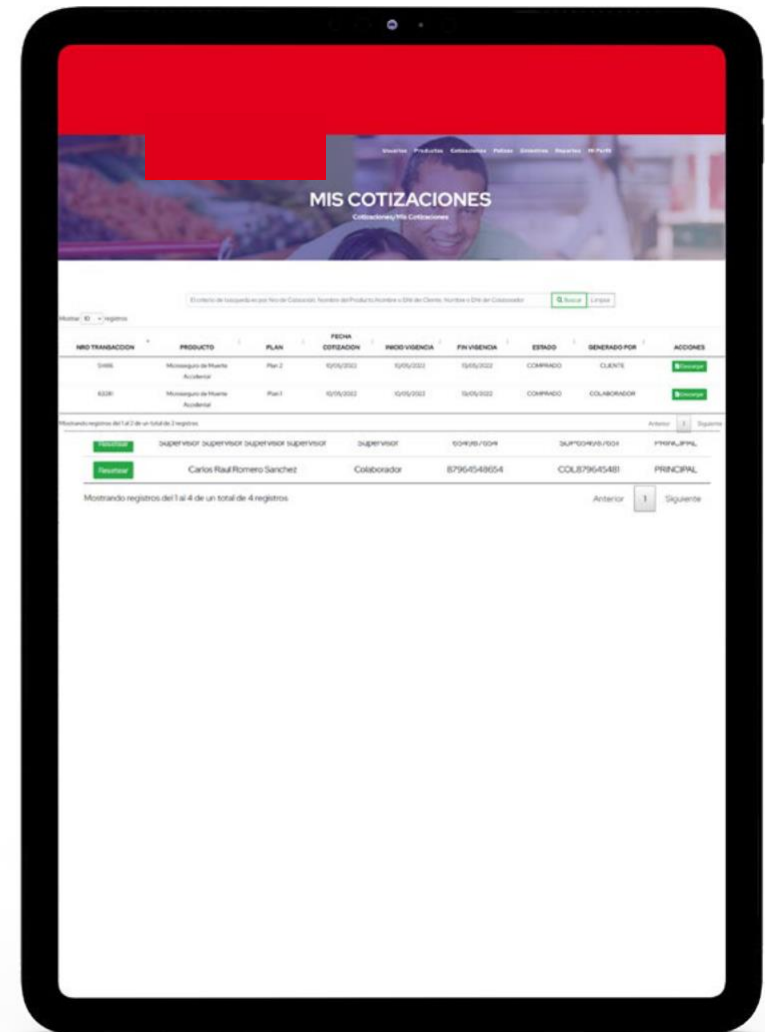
Usuarios Productos Cotizaciones Pólizas Siniestros Reportes Mi Perfil

MIS COTIZACIONES

Cotizaciones/Mis Cotizaciones

El criterio de búsqueda es por Nro de Cotización, Nombre del Producto, Nombre o DNI del Cliente, Nombre o DNI del Colaborador

Buscar Limpiar

Mostrar 10 registros

| NRO TRANSACCION | PRODUCTO | PLAN | FECHA COTIZACION | INICIO VIGENCIA | FIN VIGENCIA | ESTADO | GENERADO POR | ACCIONES |
|---|---|---|---|---|---|---|---|---|
| 5466 | Microseguro de Muerte Accidental | Plan 2 | 10/05/2022 | 10/05/2022 | 10/05/2022 | COMPRADO | CLIENTE | Descargar |
| 6326 | Microseguro de Muerte Accidental | Plan 1 | 10/05/2022 | 10/05/2022 | 10/05/2022 | COMPRADO | COLABORADOR | Descargar |

Mostrando registros del 1 al 2 de un total de 2 registros

Anterior 1 Siguiente

| Resetear | Supervisor Supervisor Supervisor Supervisor | Supervisor | 654987654 | SUP654987651 | PRINCIPAL |
|---|---|---|---|---|---|
| Resetear | Carlos Raul Romero Sanchez | Colaborador | 87964548654 | COL879645481 | PRINCIPAL |

Mostrando registros del 1 al 4 de un total de 4 registros

Anterior 1 Siguiente